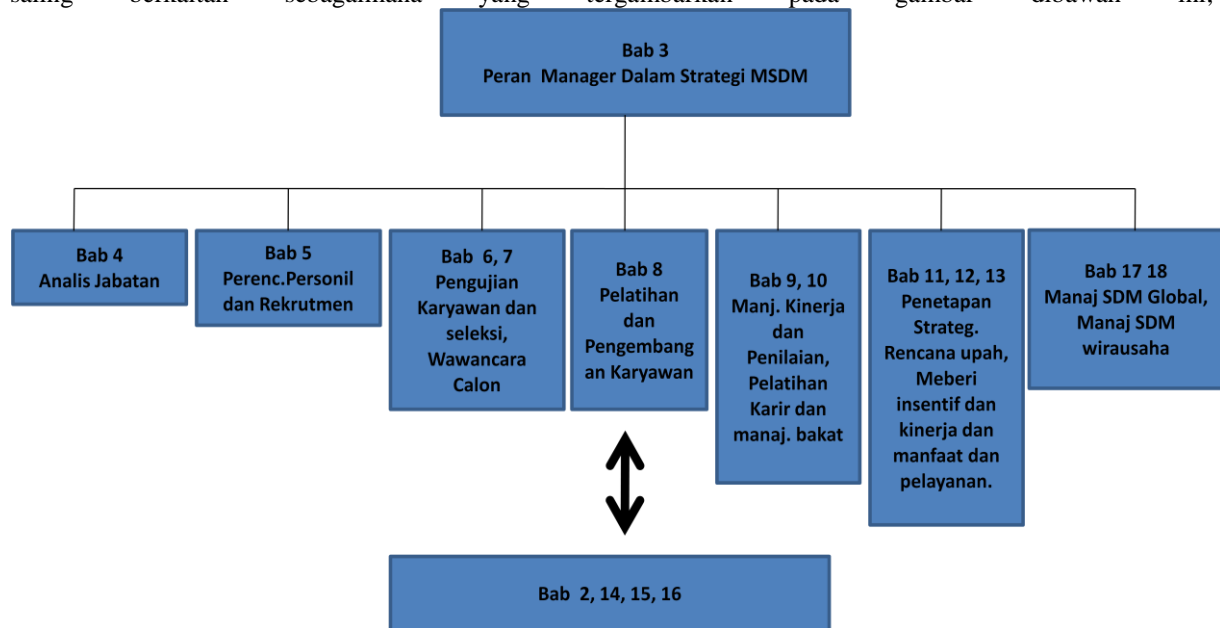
saling berkaitan sebagaimana yang tergambarkan pada gambar dibawah ini,

Bab 3
Peran Manager Dalam Strategi MSDM

Bab 4
Analis Jabatan

Bab 5
Perenc.Personil dan Rekrutmen

Bab 6, 7
Pengujian Karyawan dan seleksi, Wawancara Calon

Bab 8
Pelatihan dan Pengembangan Karyawan

Bab 9, 10
Manj. Kinerja dan Penilaian, Pelatihan Karir dan manaj. bakat

Bab 11, 12, 13
Penetapan Strateg. Rencana upah, Meberi insentif dan kinerja dan manfaat dan pelayanan.

Bab 17 18
Manaj SDM Global, Manaj SDM wirausaha

Bab 2, 14, 15, 16